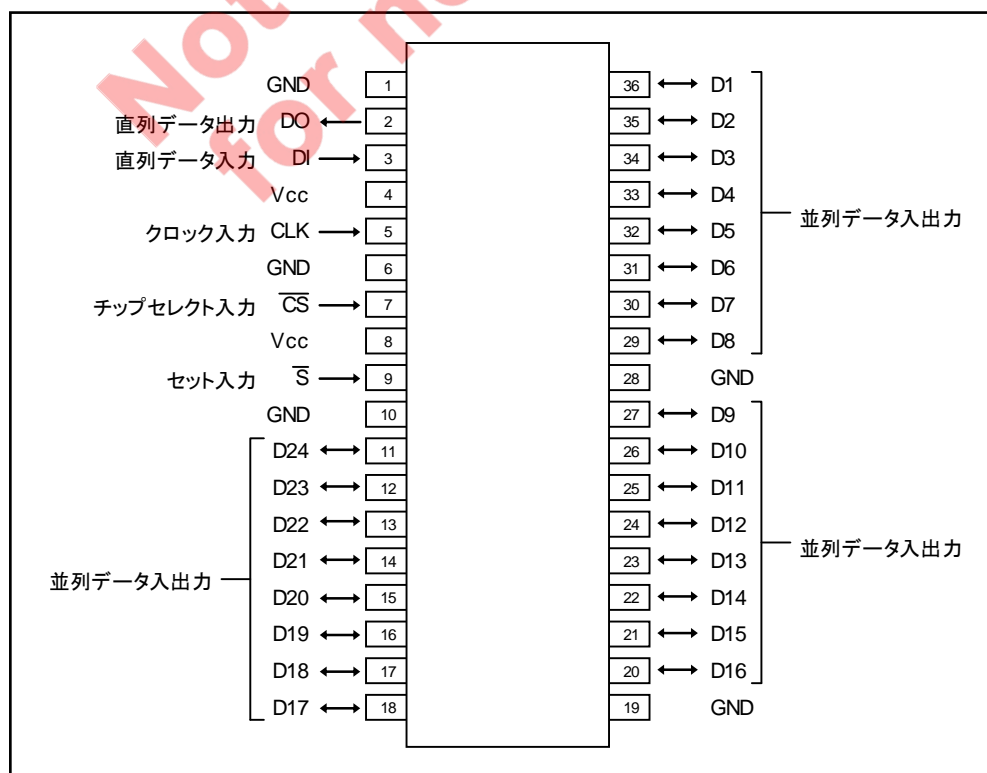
Not for ...

GND 1
直列データ出力 DO ← 2
直列データ入力 DI → 3
Vcc 4
クロック入力 CLK → 5
GND 6
チップセレクト入力 $\overline{CS}$ → 7
Vcc 8
セット入力 $\overline{S}$ → 9
GND 10
D24 ↔ 11
D23 ↔ 12
D22 ↔ 13
D21 ↔ 14
D20 ↔ 15
D19 ↔ 16
D18 ↔ 17
D17 ↔ 18
並列データ入出力

36 ↔ D1
35 ↔ D2
34 ↔ D3
33 ↔ D4
32 ↔ D5
31 ↔ D6
30 ↔ D7
29 ↔ D8
並列データ入出力
28 GND
27 ↔ D9
26 ↔ D10
25 ↔ D11
24 ↔ D12
23 ↔ D13
22 ↔ D14
21 ↔ D15
20 ↔ D16
並列データ入出力
19 GND